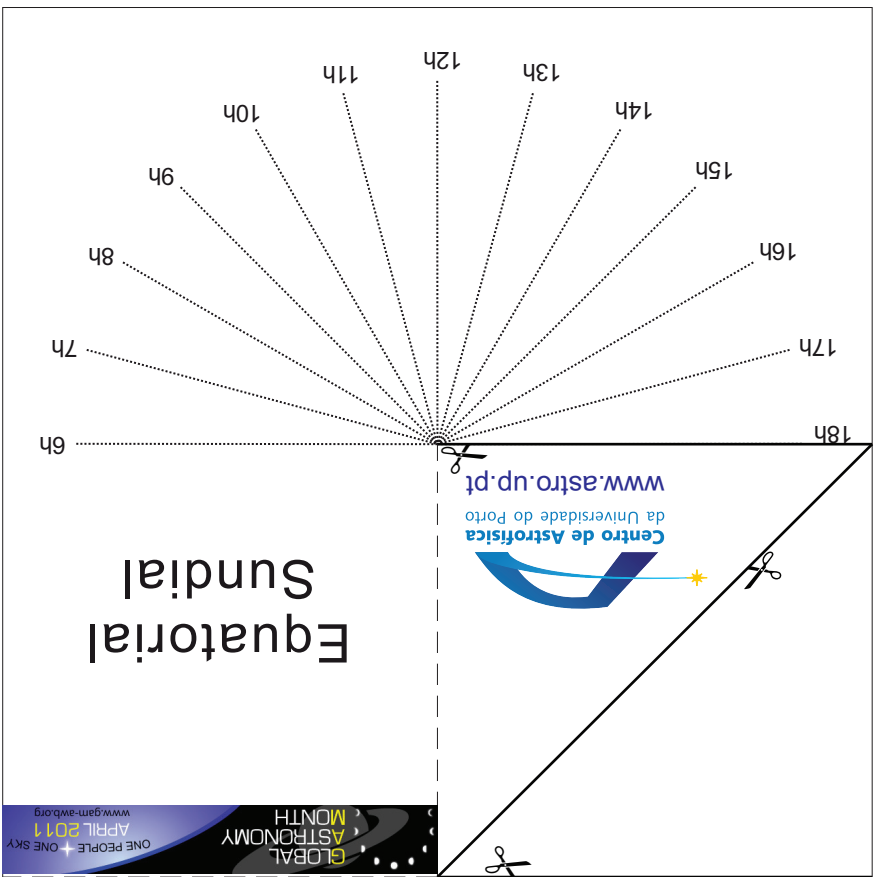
12h
11h
13h
10h
14h
9h
15h
8h
16h
7h
17h
6h
18h

www.astro.up.pt
da Universidade do Porto
Centro de Astrofísica

Equatorial
Sundial

GLOBAL
ASTRONOMY
MONTH

ONE PEOPLE ONE SKY
APRIL 2011
www.gam-awb.org